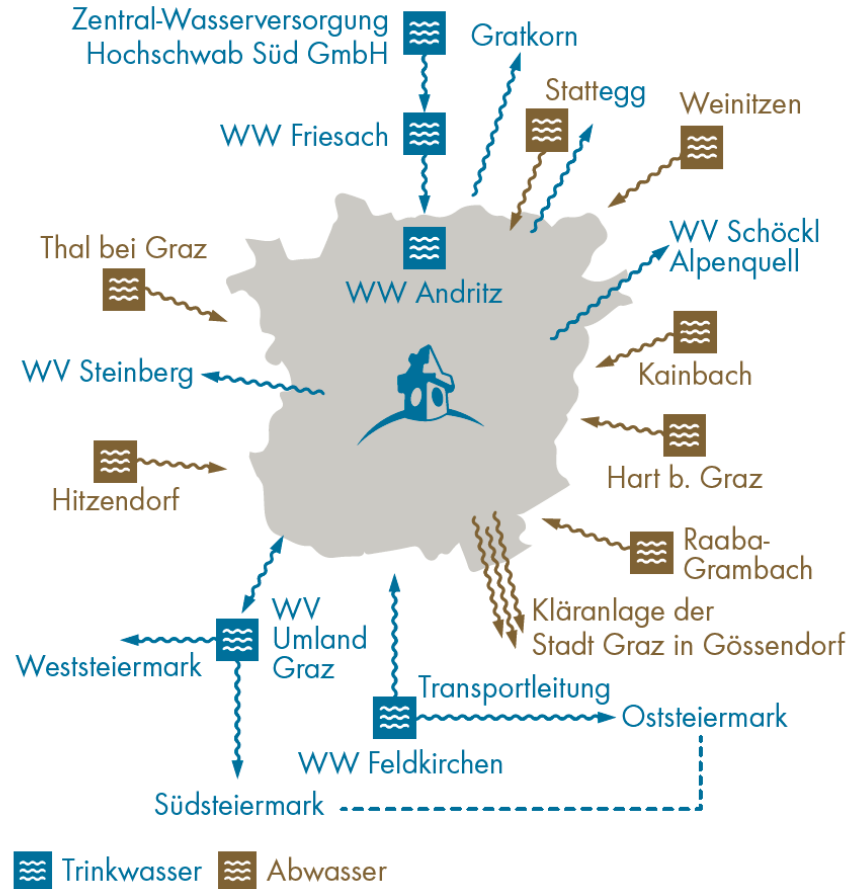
Zentral-Wasserversorgung Hochschwab Süd GmbH

Gratkorn

Stattegg

Weinitzen

WW Friesach

WV Schöckl Alpenquell

Thal bei Graz

WW Andritz

WV Steinberg

Kainbach

Hart b. Graz

Hitzendorf

Raaba-Grambach

WV Umland Graz

Kläranlage der Stadt Graz in Gössendorf

Weststeiermark

Transportleitung

Oststeiermark

WW Feldkirchen

Südsteiermark

Trinkwasser Abwasser